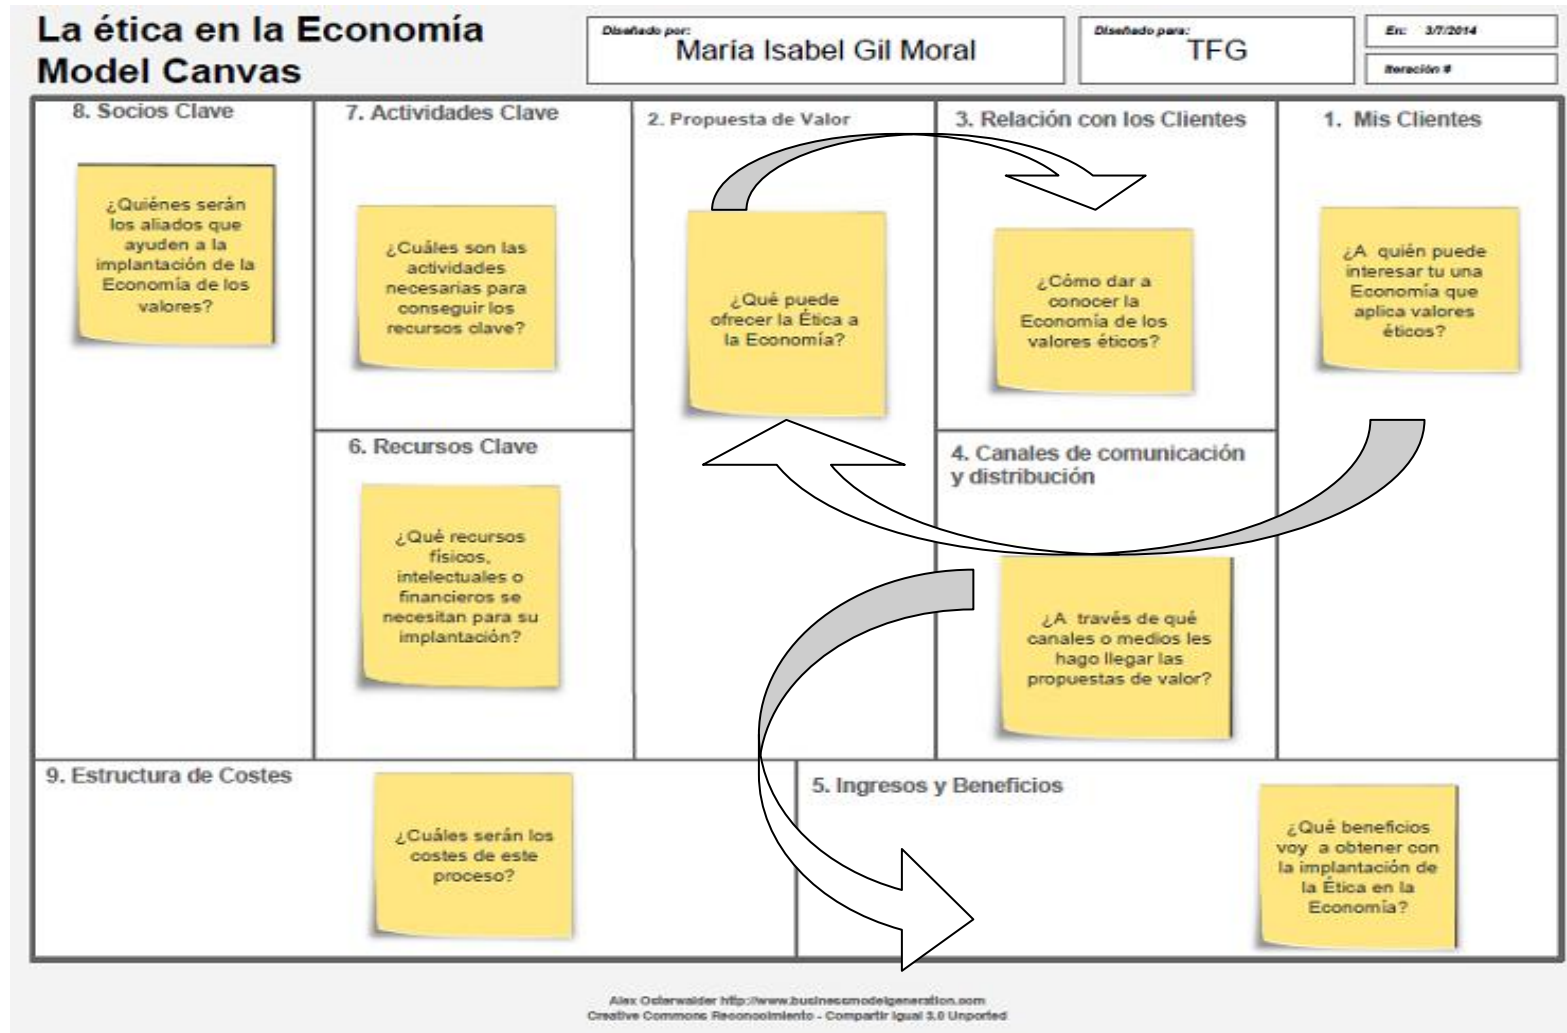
La ética en la Economía Model Canvas

Diseñado por: María Isabel Gil Moral

Diseñado para: TFG

En: 3/7/2014

Iteración #

8. Socios Clave

¿Quiénes serán los aliados que ayuden a la implantación de la Economía de los valores?

7. Actividades Clave

¿Cuáles son las actividades necesarias para conseguir los recursos clave?

2. Propuesta de Valor

¿Qué puede ofrecer la Ética a la Economía?

3. Relación con los Clientes

¿Cómo dar a conocer la Economía de los valores éticos?

1. Mis Clientes

¿A quién puede interesar tu una Economía que aplica valores éticos?

6. Recursos Clave

¿Qué recursos físicos, intelectuales o financieros se necesitan para su implantación?

4. Canales de comunicación y distribución

¿A través de qué canales o medios les hago llegar las propuestas de valor?

9. Estructura de Costes

¿Cuáles serán los costes de este proceso?

5. Ingresos y Beneficios

¿Qué beneficios voy a obtener con la implantación de la Ética en la Economía?

Alex Osterwalder http://www.businessmodelgeneration.com
Creative Commons Reconocimiento - Compartir Igual 3.0 Unported